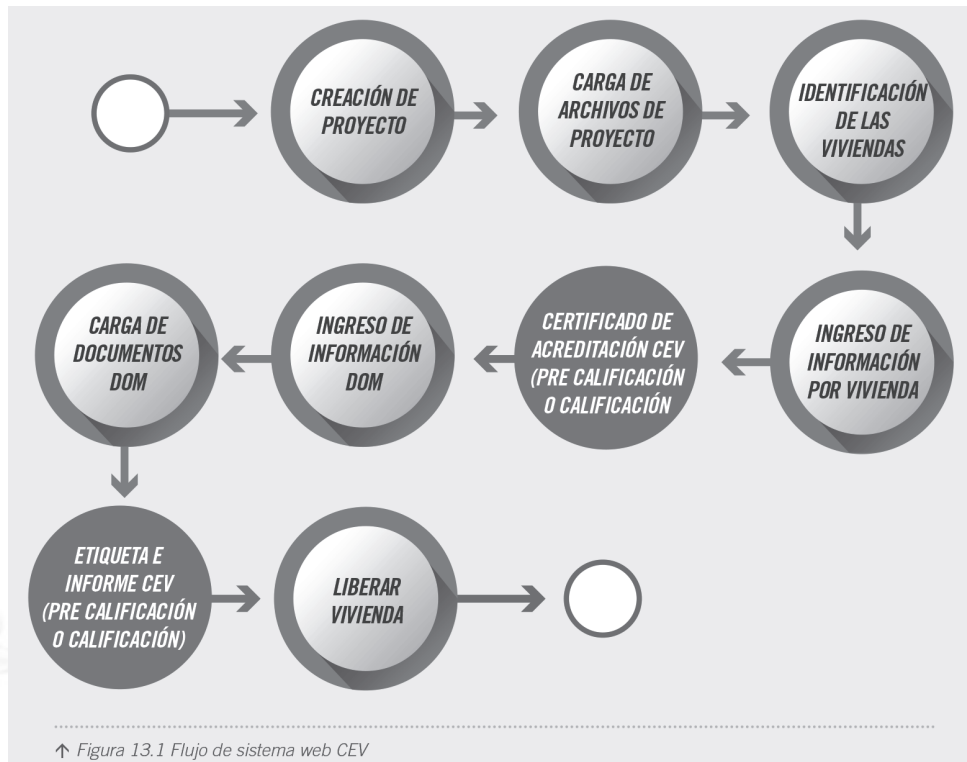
CREACIÓN DE PROYECTO

CARGA DE ARCHIVOS DE PROYECTO

IDENTIFICACIÓN DE LAS VIVIENDAS

INGRESO DE INFORMACIÓN POR VIVIENDA

CERTIFICADO DE ACREDITACIÓN CEV (PRE CALIFICACIÓN O CALIFICACIÓN

INGRESO DE INFORMACIÓN DOM

CARGA DE DOCUMENTOS DOM

ETIQUETA E INFORME CEV (PRE CALIFICACIÓN O CALIFICACIÓN)

LIBERAR VIVIENDA

↑ Figura 13.1 Flujo de sistema web CEV